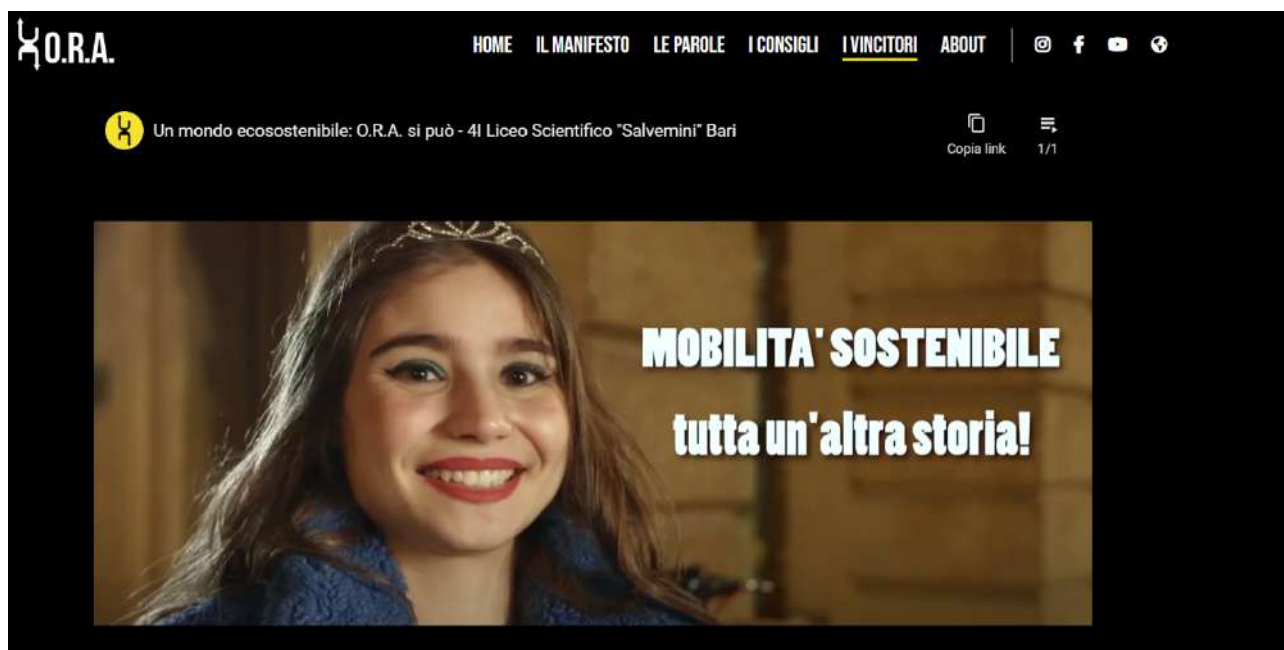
O.R.A.

HOME IL MANIFESTO LE PAROLE I CONSIGLI I VINCITORI ABOUT

Un mondo ecosostenibile: O.R.A. si può - 4I Liceo Scientifico "Salvemini" Bari

Copia link

1/1

MOBILITA' SOSTENIBILE

tutta un'altra storia!